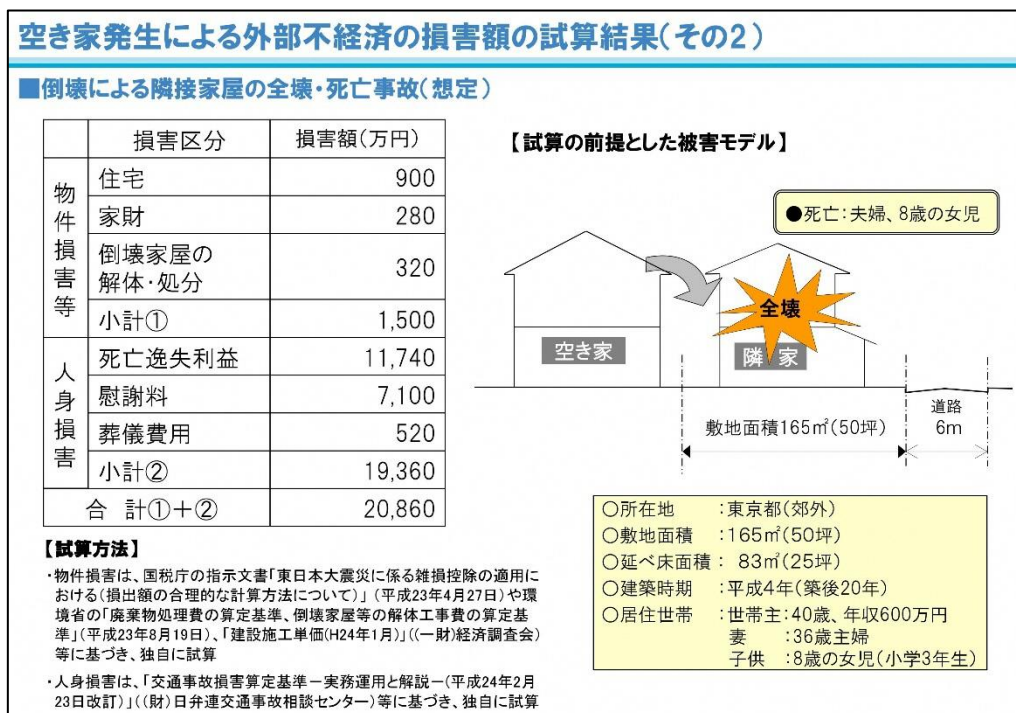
空き家発生による外部不経済の損害額の試算結果(その2)

■倒壊による隣接家屋の全壊・死亡事故(想定)

| | 損害区分 | 損害額(万円) |
|---|---|---|
| 物件損害等 | 住宅 | 900 |
| | 家財 | 280 |
| | 倒壊家屋の解体・処分 | 320 |
| | 小計① | 1,500 |
| 人身損害 | 死亡逸失利益 | 11,740 |
| | 慰謝料 | 7,100 |
| | 葬儀費用 | 520 |
| | 小計② | 19,360 |
| 合 計①+② | | 20,860 |

【試算方法】

・物件損害は、国税庁の指示文書「東日本大震災に係る雑損控除の適用における(損出額の合理的な計算方法について)」(平成23年4月27日)や環境省の「廃棄物処理費の算定基準、倒壊家屋等の解体工事費の算定基準」(平成23年8月19日)、「建設施工単価(H24年1月)」((一財)経済調査会)等に基づき、独自に試算

・人身損害は、「交通事故損害算定基準ー実務運用と解説ー(平成24年2月23日改訂)」((財)日弁連交通事故相談センター)等に基づき、独自に試算

【試算の前提とした被害モデル】

●死亡:夫婦、8歳の女児

全壊

空き家

隣家

敷地面積165㎡(50坪)

道路
6m

○所在地 :東京都(郊外)
○敷地面積 :165㎡(50坪)
○延べ床面積: 83㎡(25坪)
○建築時期 :平成4年(築後20年)
○居住世帯 :世帯主:40歳、年収600万円
妻 :36歳主婦
子供 :8歳の女児(小学3年生)